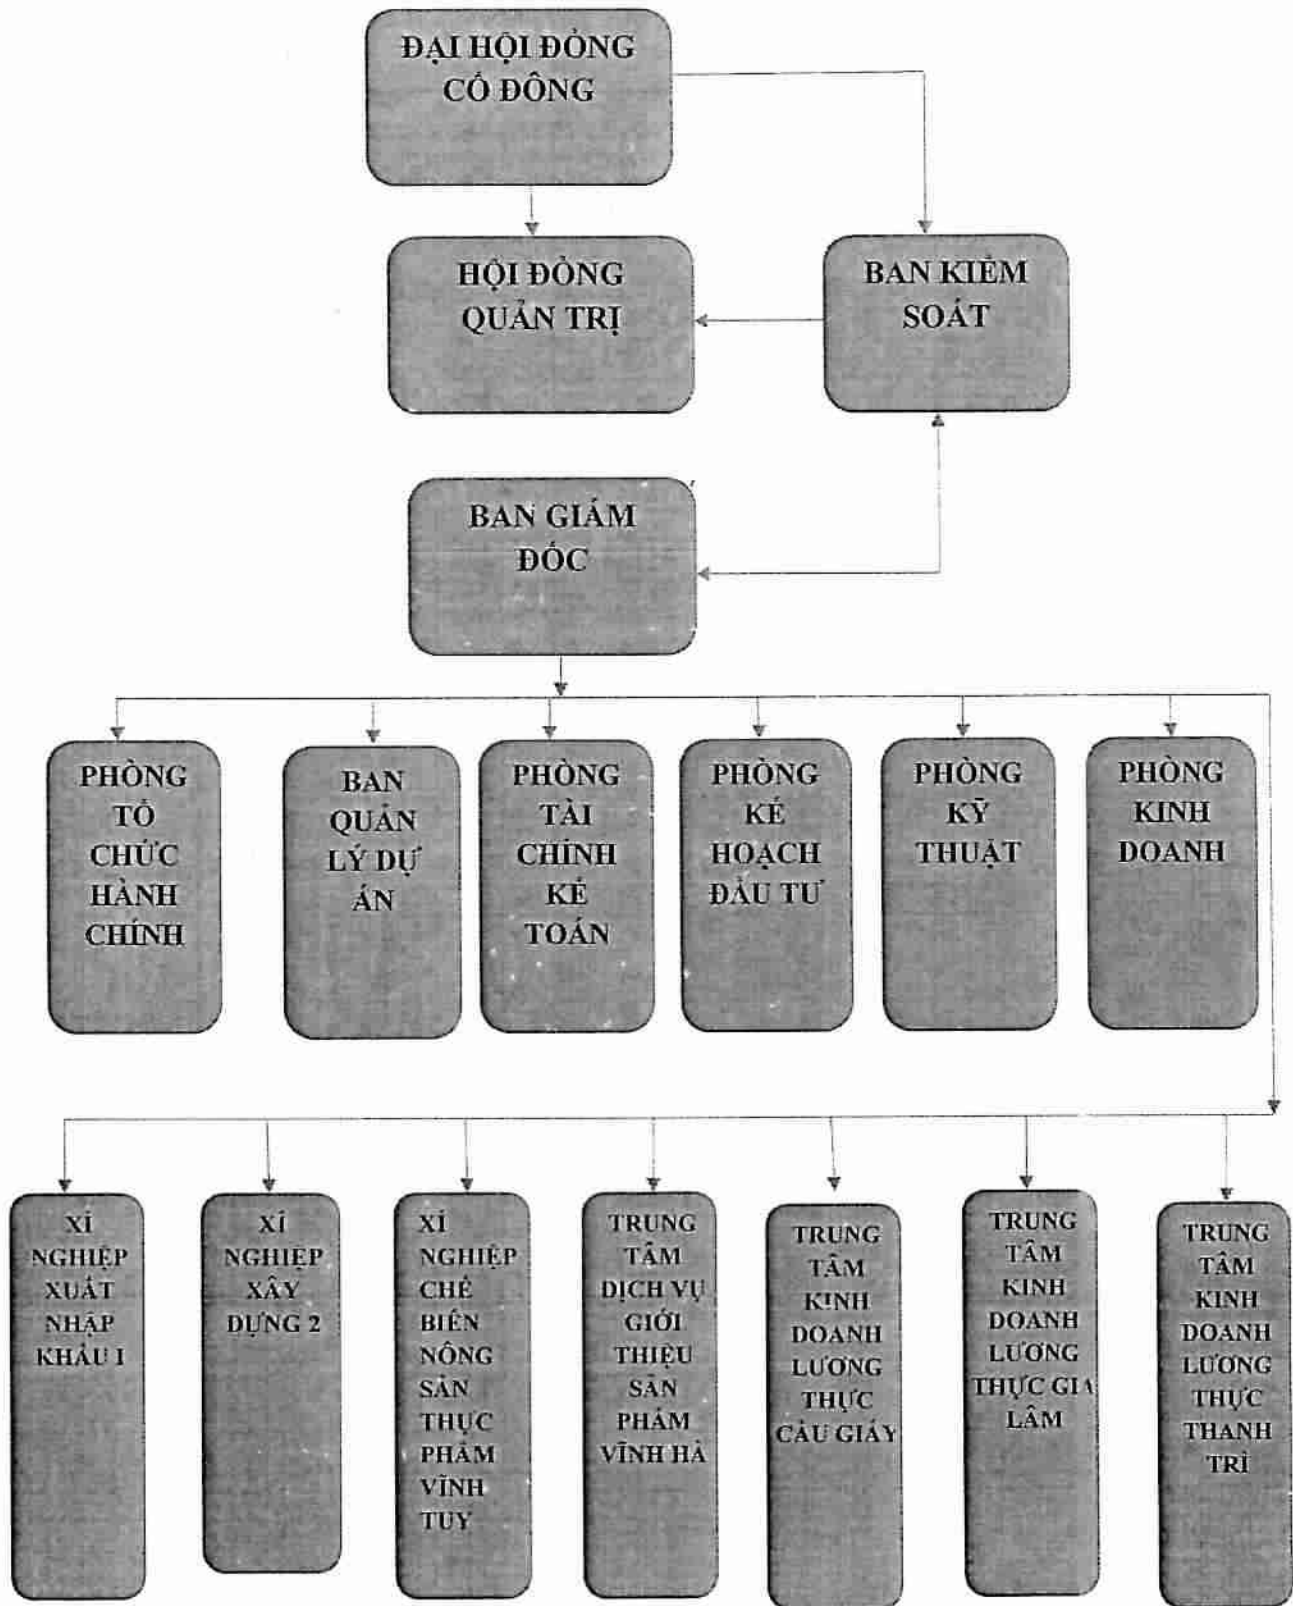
ĐẠI HỘI ĐỒNG CỔ ĐÔNG

HỘI ĐỒNG QUẢN TRỊ

BAN KIỂM SOÁT

BAN GIÁM ĐỐC

PHÒNG TỔ CHỨC HÀNH CHÍNH

BAN QUẢN LÝ DỰ ÁN

PHÒNG TÀI CHÍNH KẾ TOÁN

PHÒNG KẾ HOẠCH ĐẦU TƯ

PHÒNG KỸ THUẬT

PHÒNG KINH DOANH

XÍ NGHIỆP XUẤT NHẬP KHẨU I

XÍ NGHIỆP XÂY DỰNG 2

XÍ NGHIỆP CHẾ BIẾN NÔNG SẢN THỰC PHẨM VĨNH TUY

TRUNG TÂM DỊCH VỤ GIỚI THIỆU SẢN PHẨM VĨNH HÀ

TRUNG TÂM KINH DOANH LƯƠNG THỰC CẦU GIẤY

TRUNG TÂM KINH DOANH LƯƠNG THỰC GIA LÂM

TRUNG TÂM KINH DOANH LƯƠNG THỰC THANH TRÌ